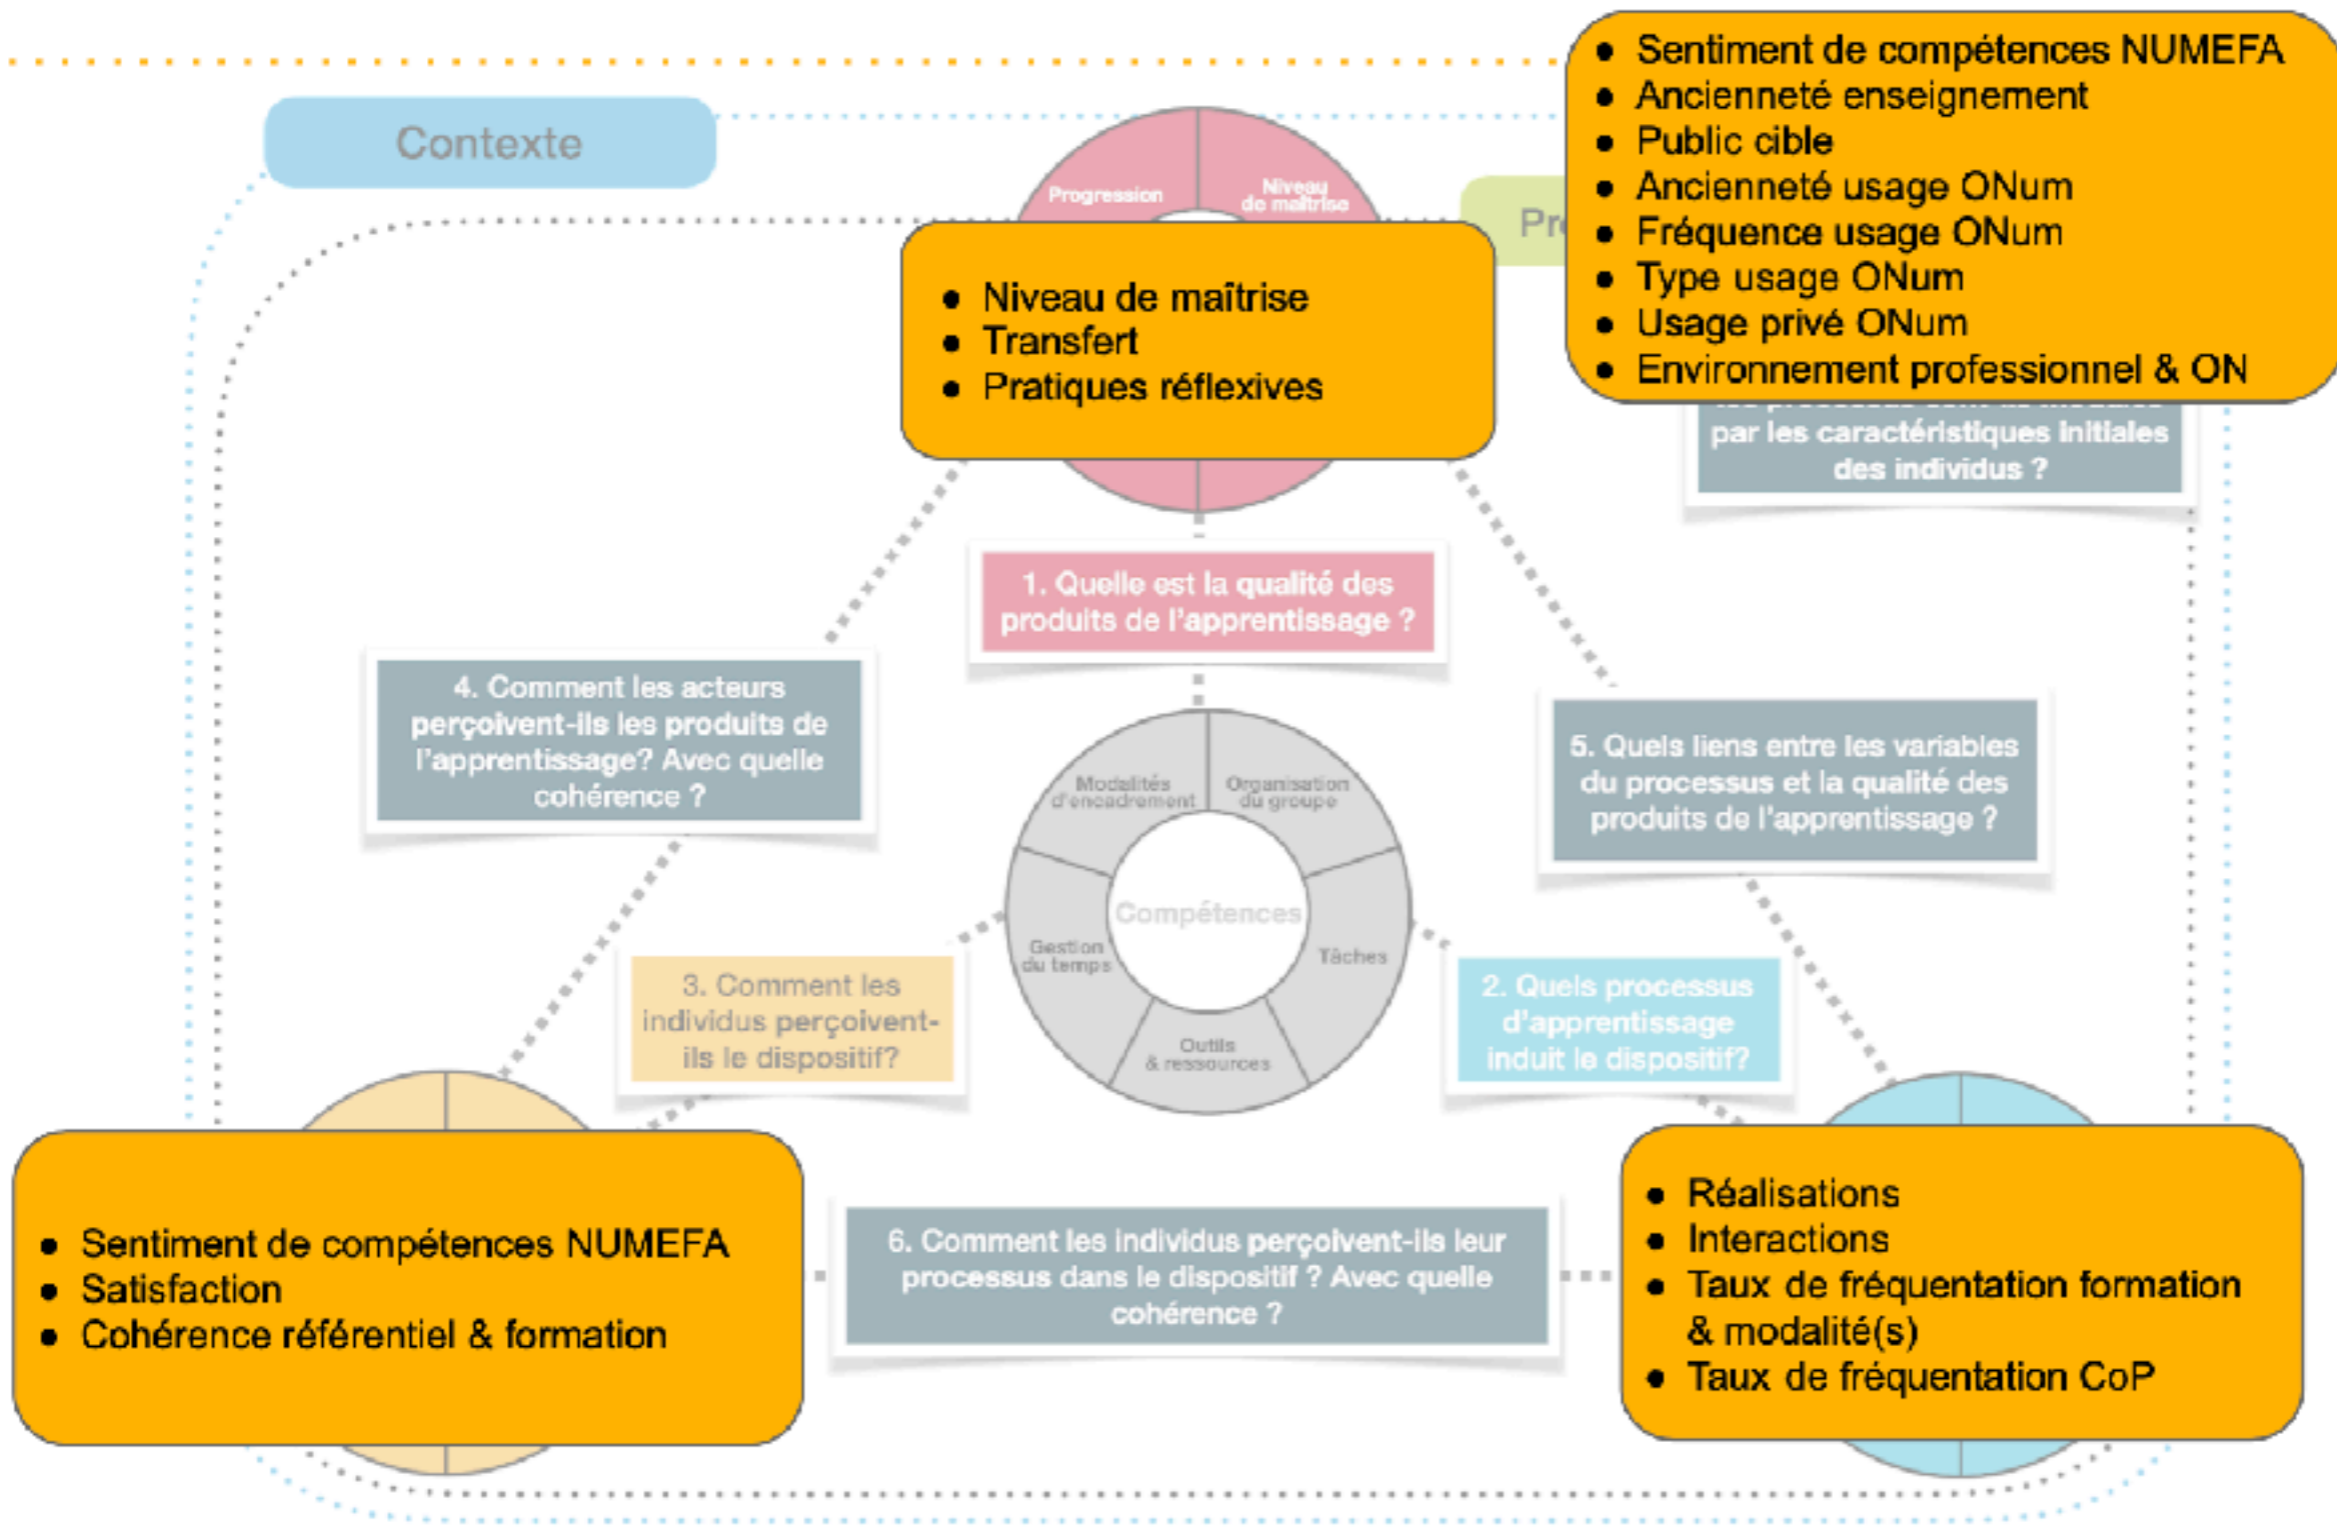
Contexte

Pr

Progression

Niveau de maîtrise

- Sentiment de compétences NUMEFA
- Ancienneté enseignement
- Public cible
- Ancienneté usage ONum
- Fréquence usage ONum
- Type usage ONum
- Usage privé ONum
- Environnement professionnel & ON

- Niveau de maîtrise
- Transfert
- Pratiques réflexives

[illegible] par les caractéristiques initiales des individus ?

1. Quelle est la qualité des produits de l'apprentissage ?

4. Comment les acteurs perçoivent-ils les produits de l'apprentissage? Avec quelle cohérence ?

5. Quels liens entre les variables du processus et la qualité des produits de l'apprentissage ?

Modalités d'encadrement

Organisation du groupe

Compétences

Gestion du temps

Tâches

Outils & ressources

3. Comment les individus perçoivent-ils le dispositif?

2. Quels processus d'apprentissage induit le dispositif?

- Sentiment de compétences NUMEFA
- Satisfaction
- Cohérence référentiel & formation

6. Comment les individus perçoivent-ils leur processus dans le dispositif ? Avec quelle cohérence ?

- Réalisations
- Interactions
- Taux de fréquentation formation & modalité(s)
- Taux de fréquentation CoP